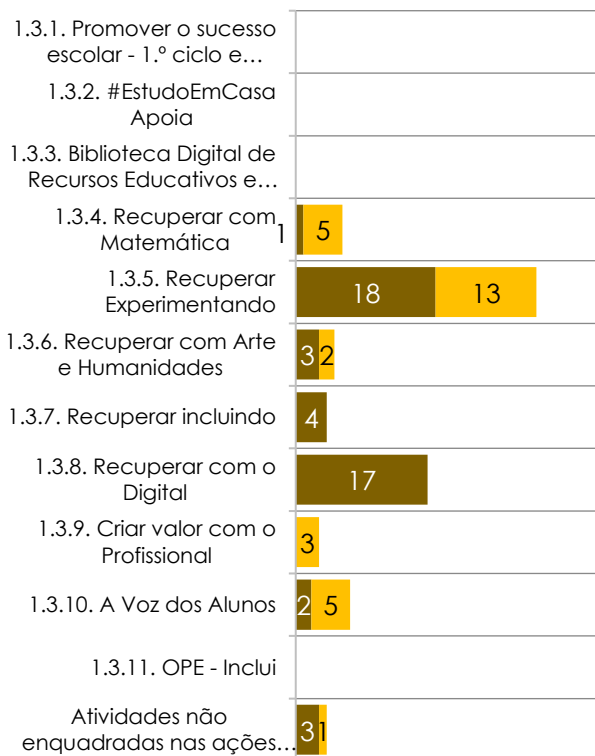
1.3.1. Promover o sucesso escolar - 1.º ciclo e…

1.3.2. #EstudoEmCasa Apoia

1.3.3. Biblioteca Digital de Recursos Educativos e…

1.3.4. Recuperar com Matemática 1 5

1.3.5. Recuperar Experimentando 18 13

1.3.6. Recuperar com Arte e Humanidades 3 2

1.3.7. Recuperar incluindo 4

1.3.8. Recuperar com o Digital 17

1.3.9. Criar valor com o Profissional 3

1.3.10. A Voz dos Alunos 2 5

1.3.11. OPE - Inclui

Atividades não enquadradas nas ações… 3 1